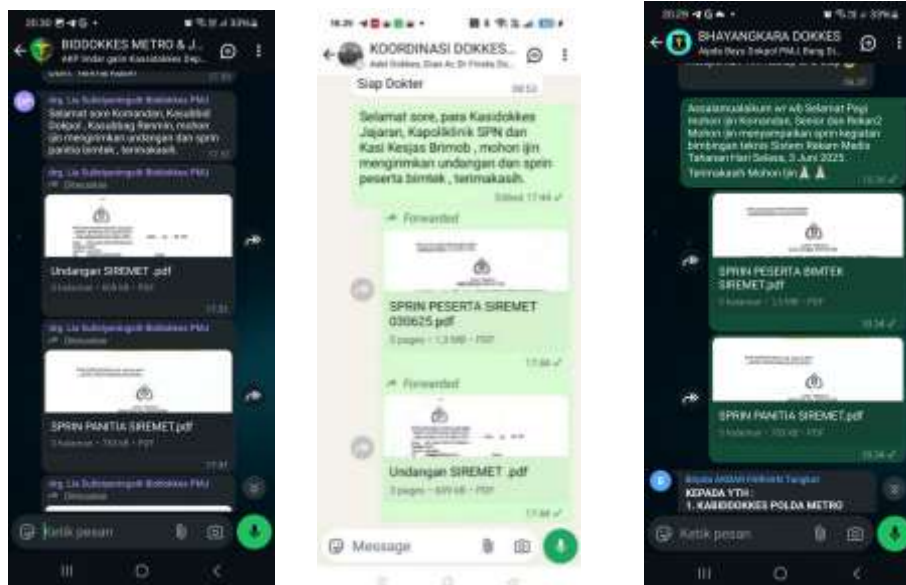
BIDDOKKES METRO & J...

drg. Lia Sulistyaningsih Biddokkes PMJ
Selamat sore Komandan, Kasubbid Dokpol, Kasubbag Renmin, mohon ijin menginimkan undangan dan sprin panitia bimtek, terimakasih.

Undangan SIREMET .pdf

SPRIN PANITIA SIREMET.pdf

Ketik pesan

KOORDINASI DOKKES...

Siap Dokter

Selamat sore, para Kasidokkes Jajaran, Kapoliklinik SPN dan Kasi Kesjas Brimob , mohon ijin menginimkan undangan dan sprin peserta bimtek , terimakasih.

Forwarded

SPRIN PESERTA SIREMET 030625.pdf
3 pages • 1,3 MB • PDF

Forwarded

Undangan SIREMET .pdf
3 pages • PDF

Message

BHAYANGKARA DOKKES

Assalamualaikum wr wb Selamat Pagi Mohon ijin Komandan, Senior dan Rekan2 Mohon ijin menyampaikan sprin kegiatan bimbingan teknis Sistem Rekam Medis Tahanan Hari Selasa, 3 Juni 2025 Terimakasih Mohon ijin🙏🙏

SPRIN PESERTA BIMTEK SIREMET.pdf

SPRIN PANITIA SIREMET.pdf

KEPADA YTH :
1. KABIDDOKKES POLDA METRO

Ketik pesan